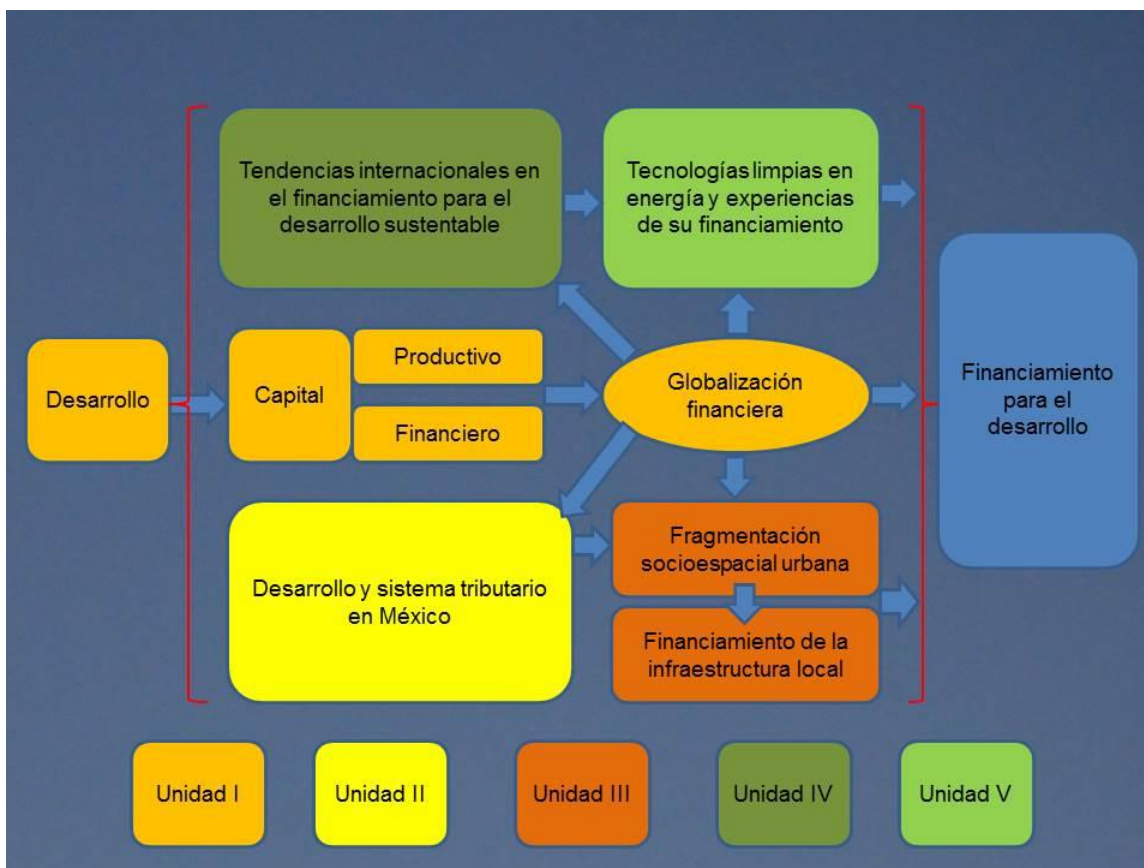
Desarrollo

Tendencias internacionales en el financiamiento para el desarrollo sustentable

Tecnologías limpias en energía y experiencias de su financiamiento

Capital

Productivo

Financiero

Globalización financiera

Financiamiento para el desarrollo

Desarrollo y sistema tributario en México

Fragmentación socioespacial urbana

Financiamiento de la infraestructura local

Unidad I

Unidad II

Unidad III

Unidad IV

Unidad V